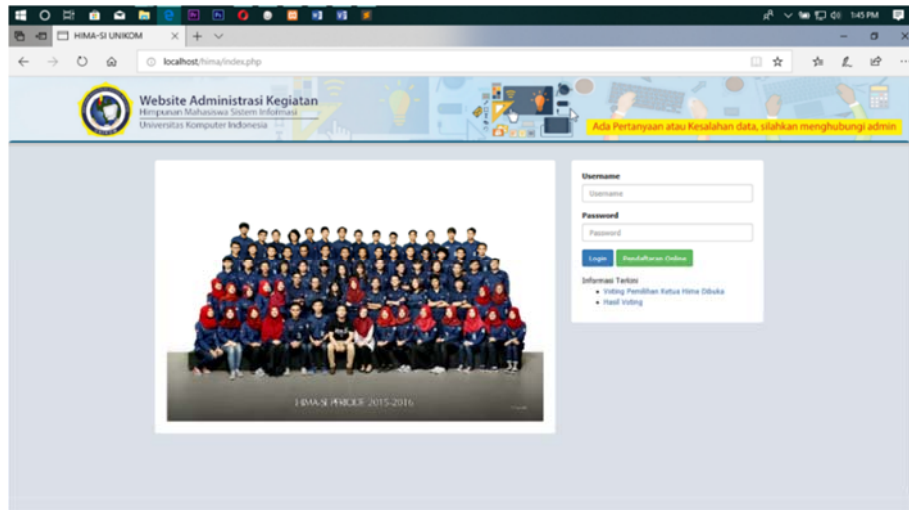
1:45 PM

HIMA-SI UNIKOM

localhost/hima/index.php

Website Administrasi Kegiatan
Himpunan Mahasiswa Sistem Informasi
Universitas Komputer Indonesia

Ada Pertanyaan atau Kesalahan data, silahkan menghubungi admin

HIMA-SI PERIODE 2015-2016

Username
Username
Password
Password
Login
Pendaftaran Online

Informasi Terkini
• Voting Pemilihan Ketua Hima Dibuka
• Hasil Voting